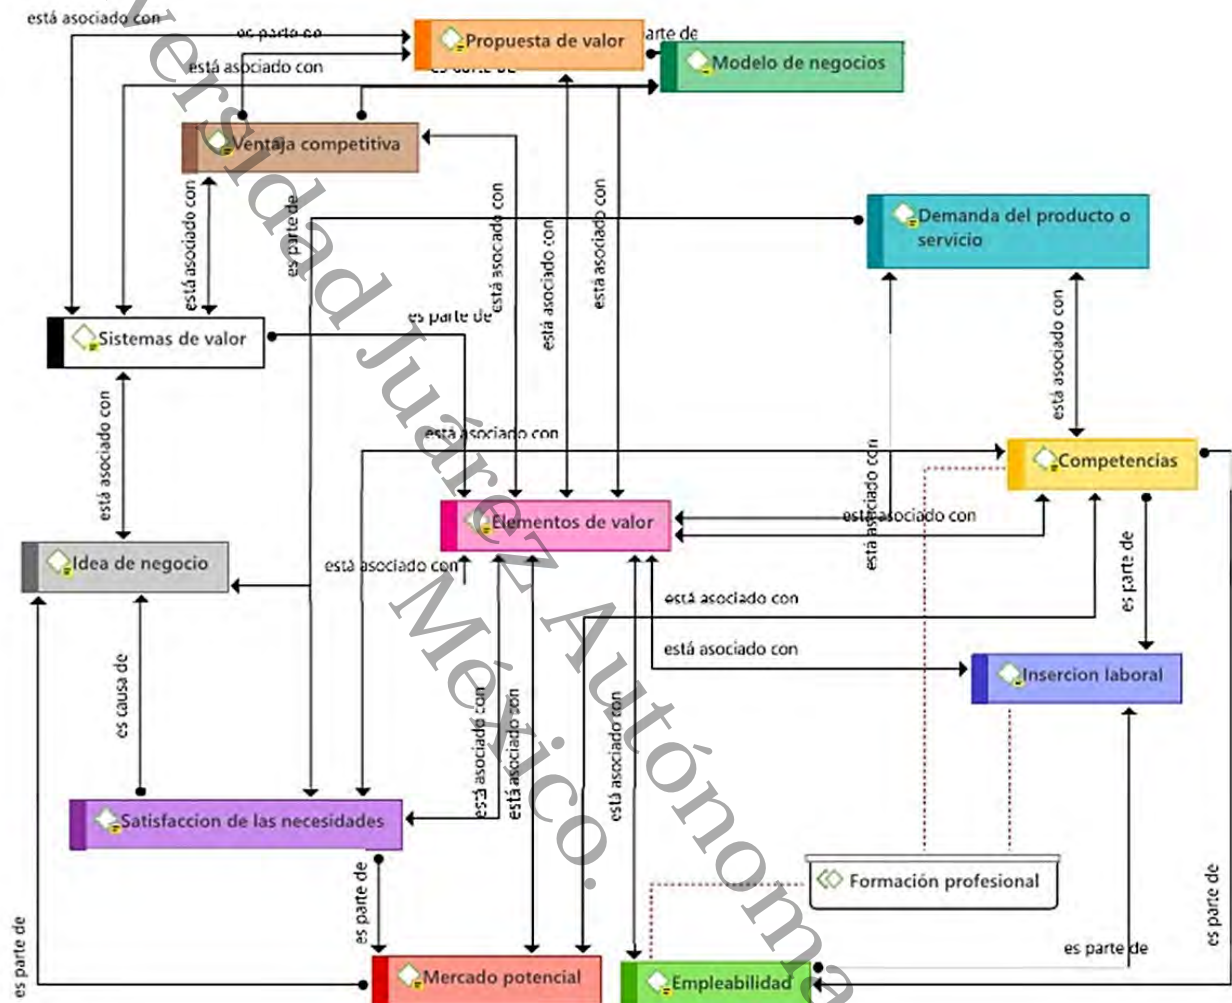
está asociado con
es parte de
está asociado con
Propuesta de valor
parte de
es parte de
Modelo de negocios
Ventaja competitiva
está asociado con
es parte de
está asociado con
está asociado con
está asociado con
Demanda del producto o servicio
Sistemas de valor
es parte de
está asociado con
está asociado con
está asociado con
Competencias
Elementos de valor
está asociado con
está asociado con
Idea de negocio
está asociado con
está asociado con
es parte de
está asociado con
es causa de
Inserción laboral
está asociado con
está asociado con
está asociado con
Satisfaccion de las necesidades
es parte de
Formación profesional
es parte de
es parte de
es parte de
Mercado potencial
Empleabilidad
Universidad Juárez Autónoma de México.